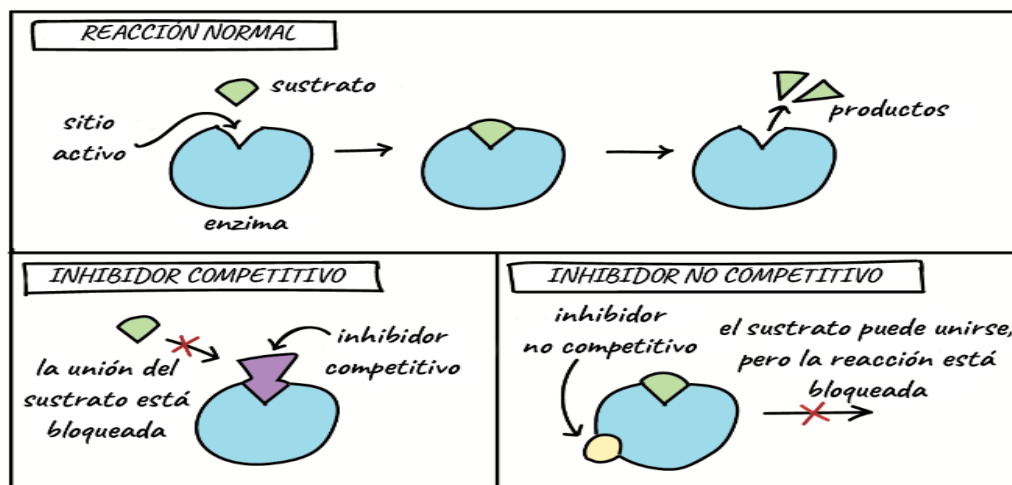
REACCIÓN NORMAL

sustrato

sitio activo

productos

enzima

INHIBIDOR COMPETITIVO

la unión del sustrato está bloqueada

inhibidor competitivo

INHIBIDOR NO COMPETITIVO

inhibidor no competitivo

el sustrato puede unirse, pero la reacción está bloqueada